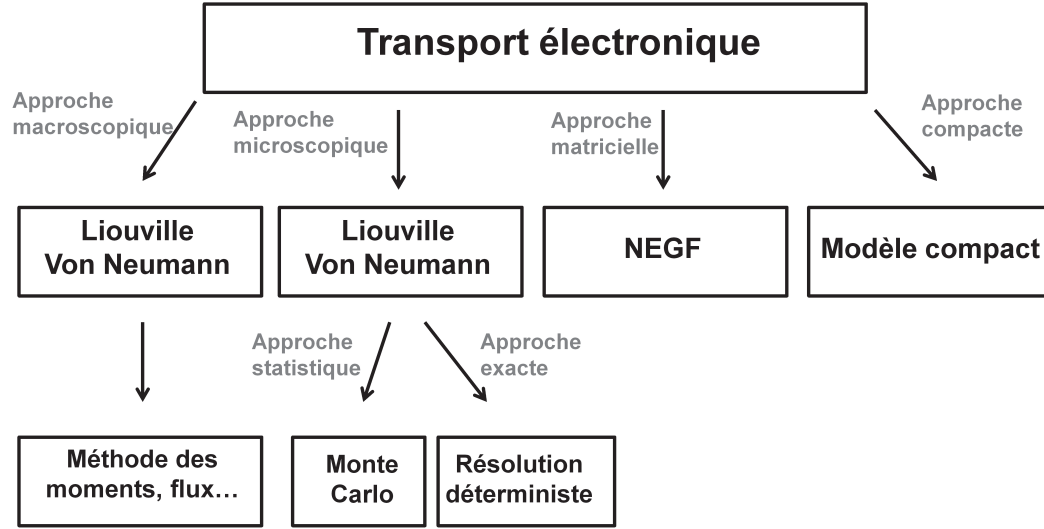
Transport électronique

Approche macroscopique

Approche microscopique

Approche matricielle

Approche compacte

Liouville Von Neumann

Liouville Von Neumann

NEGF

Modèle compact

Approche statistique

Approche exacte

Méthode des moments, flux…

Monte Carlo

Résolution déterministe